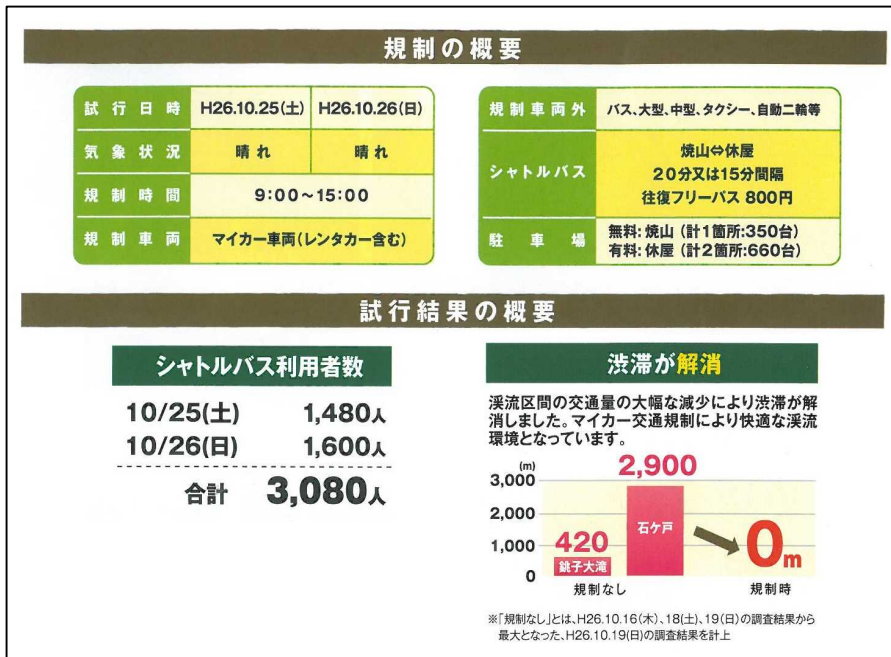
規制の概要

| 試行日時 | H26.10.25(土) | H26.10.26(日) |
|---|---|---|
| 気象状況 | 晴れ | 晴れ |
| 規制時間 | 9:00~15:00 | |
| 規制車両 | マイカー車両(レンタカー含む) | |

| 規制車両外 | バス、大型、中型、タクシー、自動二輪等 |
|---|---|
| シャトルバス | 焼山⇔休屋 20分又は15分間隔 往復フリーパス 800円 |
| 駐車場 | 無料:焼山(計1箇所:350台) 有料:休屋(計2箇所:660台) |

試行結果の概要

シャトルバス利用者数

10/25(土) 1,480人
10/26(日) 1,600人
合計 3,080人

渋滞が解消

渓流区間の交通量の大幅な減少により渋滞が解消しました。マイカー交通規制により快適な渓流環境となっています。

(m)
3,000
2,000
1,000
0
420
銚子大滝
2,900
石ケ戸
0m
規制なし
規制時

※「規制なし」とは、H26.10.16(木)、18(土)、19(日)の調査結果から最大となった、H26.10.19(日)の調査結果を計上